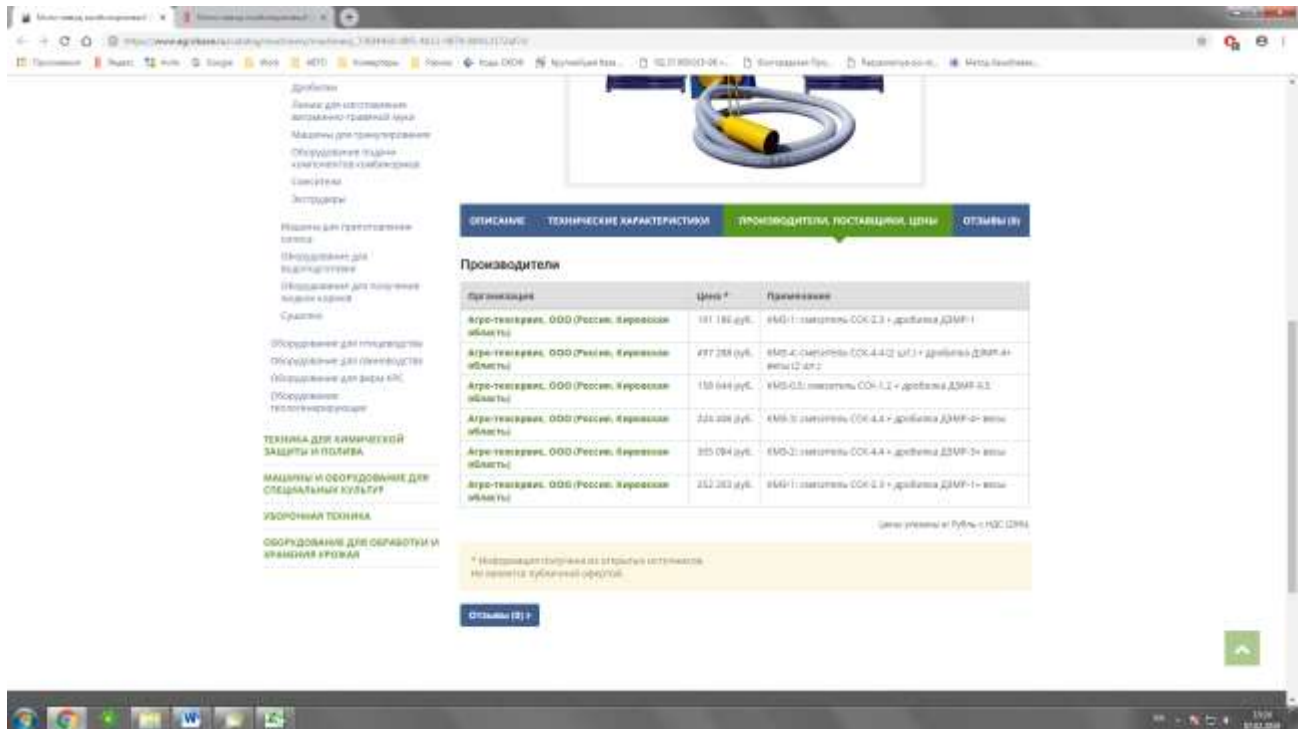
Дробилки

Линии для изготовления витаминно-травяной муки

Машины для гранулирования

Оборудование подачи компонентов комбикорма

Смесители

Экструдеры

Машины для приготовления корма

Оборудование для водоподготовки

Оборудование для получения жидких кормов

Сушилки

Оборудование для птицеводства

Оборудование для свиноводства

Оборудование для ферм КРС

Оборудование теплогенерирующее

ТЕХНИКА ДЛЯ ХИМИЧЕСКОЙ ЗАЩИТЫ И ПОЛИВА

МАШИНЫ И ОБОРУДОВАНИЕ ДЛЯ СПЕЦИАЛЬНЫХ КУЛЬТУР

УБОРОЧНАЯ ТЕХНИКА

ОБОРУДОВАНИЕ ДЛЯ ОБРАБОТКИ И ХРАНЕНИЯ УРОЖАЯ

ОПИСАНИЕ | ТЕХНИЧЕСКИЕ ХАРАКТЕРИСТИКИ | ПРОИЗВОДИТЕЛИ, ПОСТАВЩИКИ, ЦЕНЫ | ОТЗЫВЫ (8)

Производители

| Организация | Цена * | Примечание |
|---|---|---|
| Агро-техсервис, ООО (Россия, Кировская область) | 181 180 руб. | КМБ-1: смеситель СОК-2,3 + дробилка ДЗМР-1 |
| Агро-техсервис, ООО (Россия, Кировская область) | 497 288 руб. | КМБ-4: смеситель СОК-4,4 (2 шт.) + дробилка ДЗМР-4+ весы (2 шт.) |
| Агро-техсервис, ООО (Россия, Кировская область) | 158 644 руб. | КМБ-0,5: смеситель СОК-1,2 + дробилка ДЗМР-0,5 |
| Агро-техсервис, ООО (Россия, Кировская область) | 324 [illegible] руб. | КМБ-3: смеситель СОК-4,4 + дробилка ДЗМР-4+ весы |
| Агро-техсервис, ООО (Россия, Кировская область) | 305 084 руб. | КМБ-2: смеситель СОК-4,4 + дробилка ДЗМР-3+ весы |
| Агро-техсервис, ООО (Россия, Кировская область) | 232 203 руб. | КМБ-1: смеситель СОК-2,3 + дробилка ДЗМР-1+ весы |

Цены указаны в Рублях с НДС (20%)

* Информация получена из открытых источников. Не является публичной офертой.

Отзывы (8) >